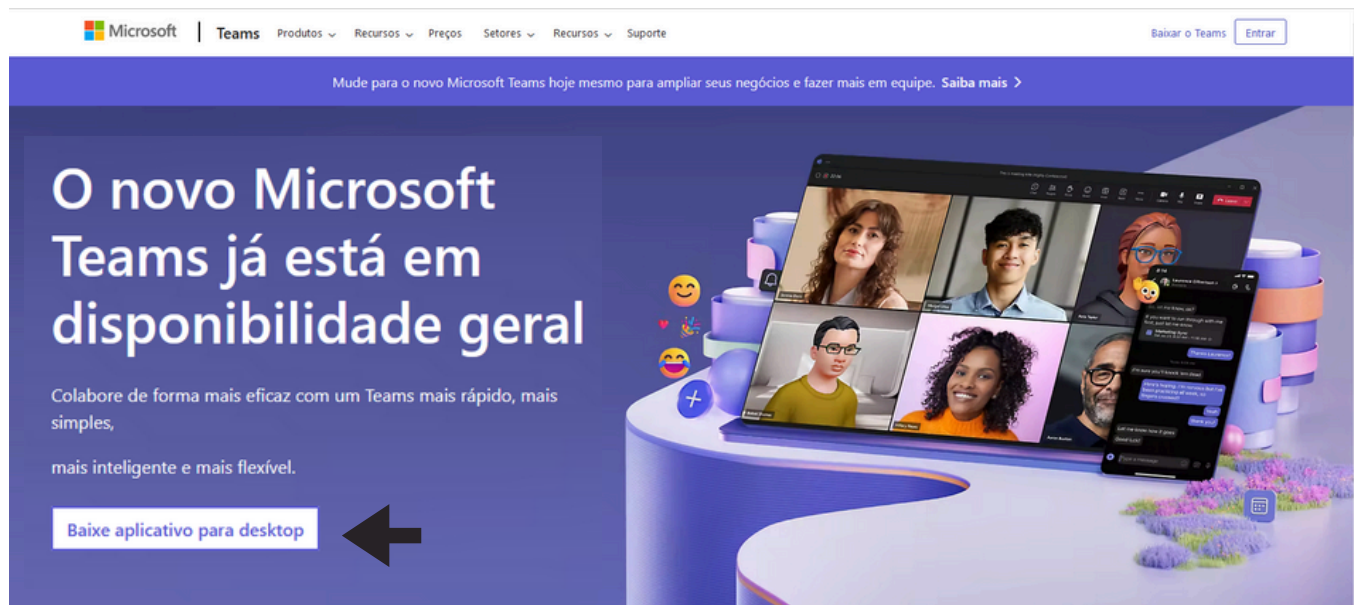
Microsoft | Teams Produtos Recursos Preços Setores Recursos Suporte Baixar o Teams Entrar

Mude para o novo Microsoft Teams hoje mesmo para ampliar seus negócios e fazer mais em equipe. Saiba mais >

O novo Microsoft Teams já está em disponibilidade geral

Colabore de forma mais eficaz com um Teams mais rápido, mais simples,

mais inteligente e mais flexível.

Baixe aplicativo para desktop